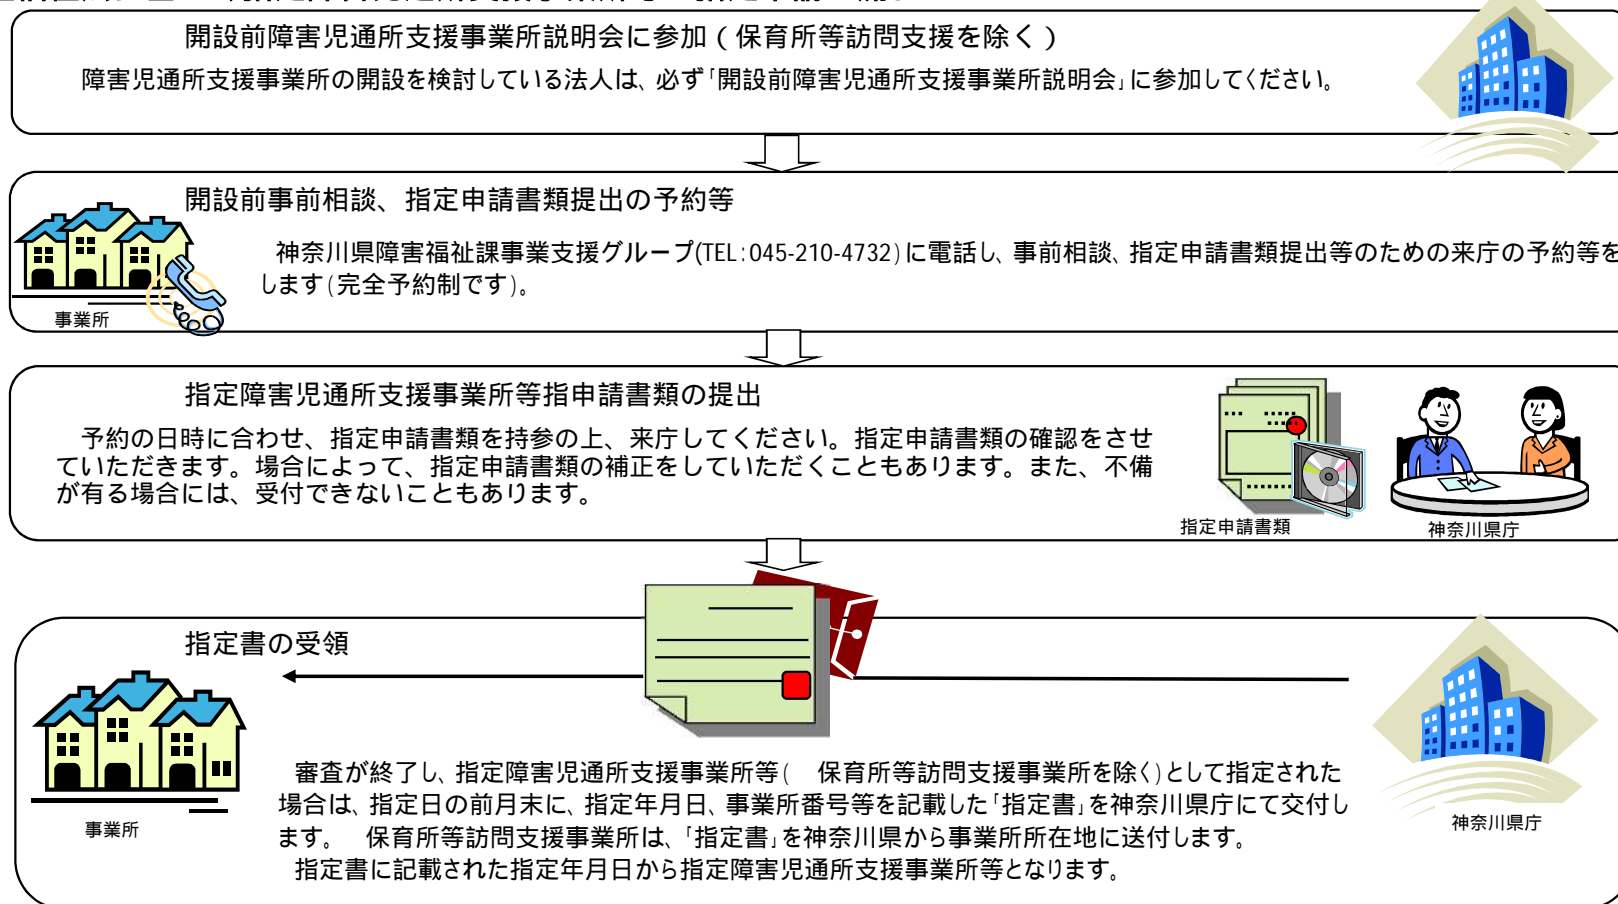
開設前障害児通所支援事業所説明会に参加（保育所等訪問支援を除く）

障害児通所支援事業所の開設を検討している法人は、必ず「開設前障害児通所支援事業所説明会」に参加してください。

開設前事前相談、指定申請書類提出の予約等

事業所

神奈川県障害福祉課事業支援グループ(TEL：045-210-4732)に電話し、事前相談、指定申請書類提出等のための来庁の予約等をします(完全予約制です)。

指定障害児通所支援事業所等指申請書類の提出

予約の日時に合わせ、指定申請書類を持参の上、来庁してください。指定申請書類の確認をさせていただきます。場合によって、指定申請書類の補正をしていただくこともあります。また、不備が有る場合には、受付できないこともあります。

指定申請書類

神奈川県庁

指定書の受領

事業所

神奈川県庁

審査が終了し、指定障害児通所支援事業所等（　保育所等訪問支援事業所を除く）として指定された場合は、指定日の前月末に、指定年月日、事業所番号等を記載した「指定書」を神奈川県庁にて交付します。　保育所等訪問支援事業所は、「指定書」を神奈川県から事業所所在地に送付します。
指定書に記載された指定年月日から指定障害児通所支援事業所等となります。